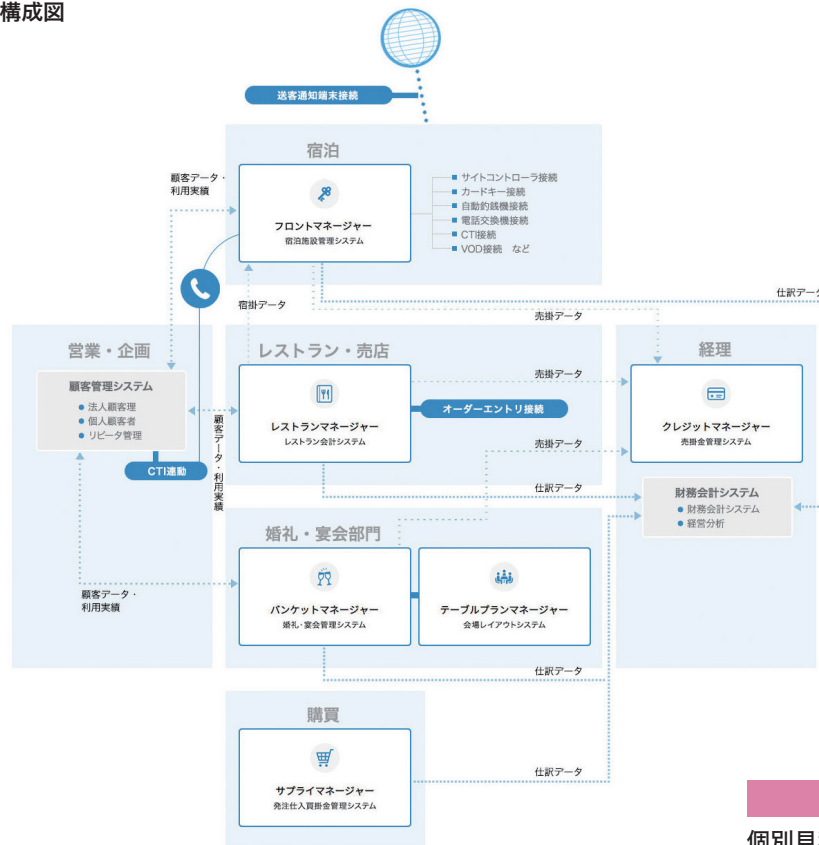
構成図

送客通知端末接続

宿泊

顧客データ・利用実績

フロントマネージャー
宿泊施設管理システム

■ サイトコントローラ接続
■ カードキー接続
■ 自動釣銭機接続
■ 電話交換機接続
■ CTI接続
■ VOD接続　など

仕訳データ

宿掛データ

売掛データ

営業・企画

顧客管理システム
● 法人顧客理
● 個人顧客者
● リピータ管理

CTI連動

レストラン・売店

レストランマネージャー
レストラン会計システム

オーダーエントリ接続

顧客データ・利用実績

売掛データ

売掛データ

仕訳データ

経理

クレジットマネージャー
売掛金管理システム

財務会計システム
● 財務会計システム
● 経営分析

婚礼・宴会部門

顧客データ・利用実績

バンケットマネージャー
婚礼・宴会管理システム

テーブルプランマネージャー
会場レイアウトシステム

仕訳データ

購買

サプライマネージャー
発注仕入買掛金管理システム

仕訳データ

個別目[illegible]